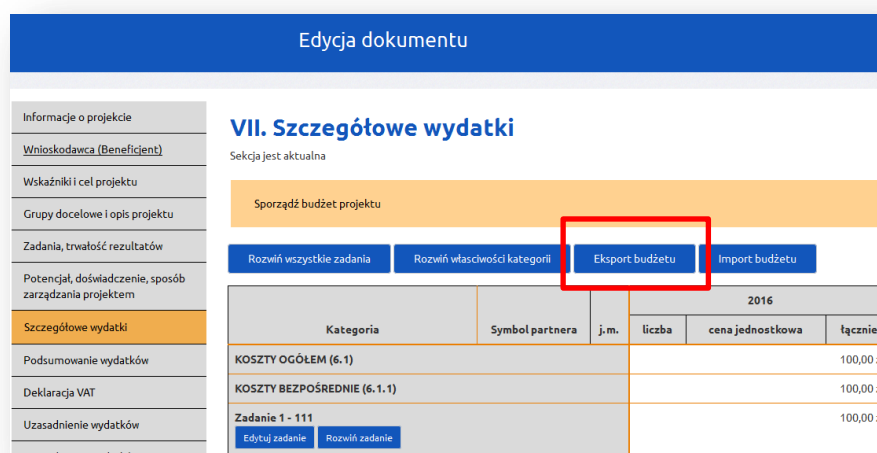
Edycja dokumentu

Informacje o projekcie
Wnioskodawca (Beneficjent)
Wskaźniki i cel projektu
Grupy docelowe i opis projektu
Zadania, trwałość rezultatów
Potencjał, doświadczenie, sposób zarządzania projektem
Szczegółowe wydatki
Podsumowanie wydatków
Deklaracja VAT
Uzasadnienie wydatków

VII. Szczegółowe wydatki

Sekcja jest aktualna

Sporządź budżet projektu

Rozwiń wszystkie zadania | Rozwiń właściwości kategorii | Eksport budżetu | Import budżetu

| Kategoria | Symbol partnera | j.m. | 2016 liczba | cena jednostkowa | łącznie |
|---|---|---|---|---|---|
| KOSZTY OGÓŁEM (6.1) | | | | | 100,00 |
| KOSZTY BEZPOŚREDNIE (6.1.1) | | | | | 100,00 |
| Zadanie 1 - 111 Edytuj zadanie Rozwiń zadanie | | | | | 100,00 |